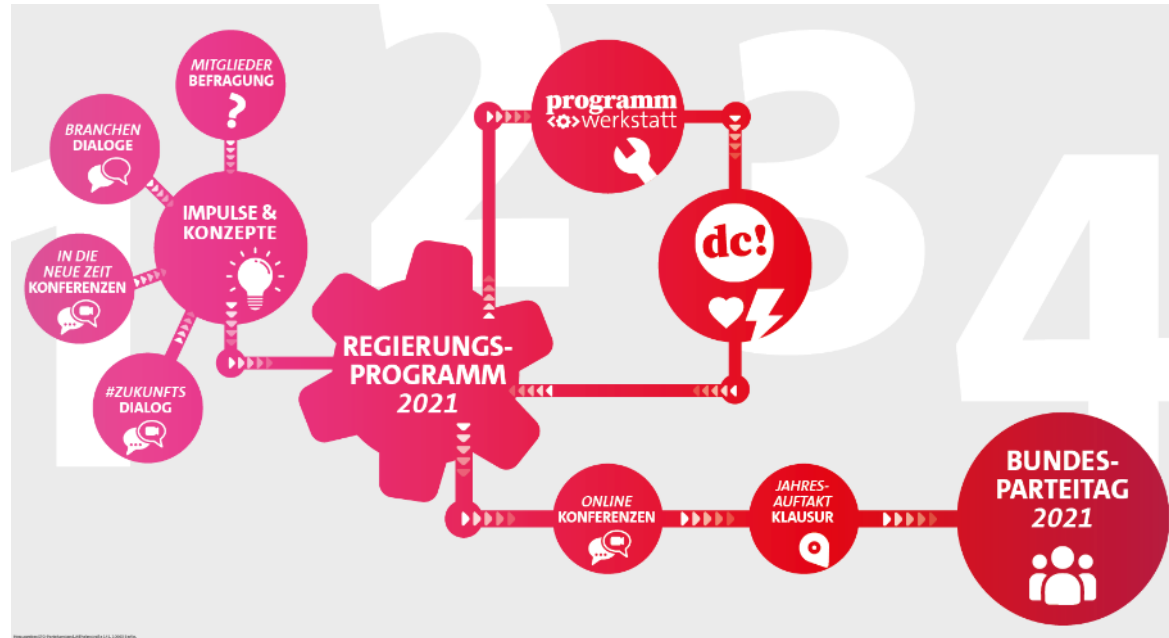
1 2 3 4

MITGLIEDER BEFRAGUNG

BRANCHEN DIALOGE

IMPULSE & KONZEPTE

IN DIE NEUE ZEIT KONFERENZEN

#ZUKUNFTS DIALOG

programm <o> werkstatt

dc!

REGIERUNGS-PROGRAMM 2021

ONLINE KONFERENZEN

JAHRES-AUFTAKT KLAUSUR

BUNDES-PARTEITAG 2021

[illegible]